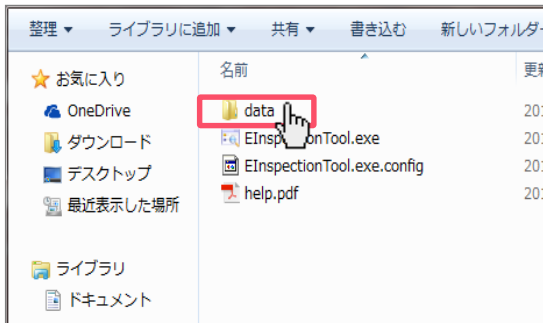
整理 ▾ ライブラリに追加 ▾ 共有 ▾ 書き込む 新しいフォルダー

お気に入り
OneDrive
ダウンロード
デスクトップ
最近表示した場所

ライブラリ
ドキュメント

名前
data
EInsp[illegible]onTool.exe
EInspectionTool.exe.config
help.pdf

更新
20
20
20
20